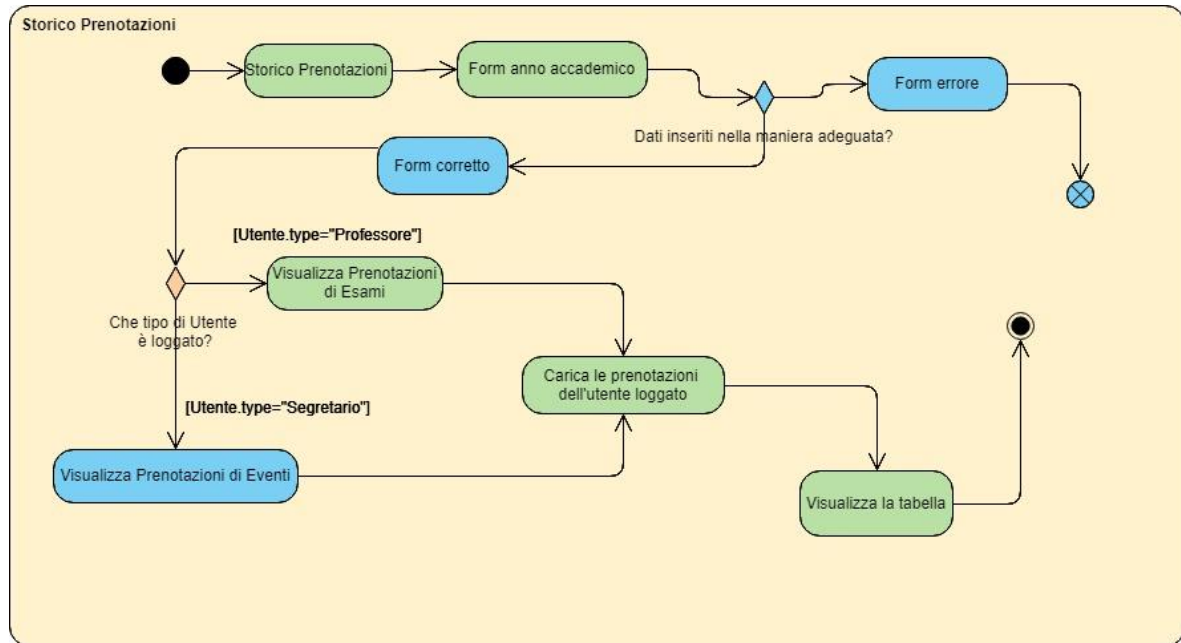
Storico Prenotazioni

Storico Prenotazioni

Form anno accademico

Form errore

Dati inseriti nella maniera adeguata?

Form corretto

[Utente.type="Professore"]

Visualizza Prenotazioni di Esami

Che tipo di Utente è loggato?

Carica le prenotazioni dell'utente loggato

[Utente.type="Segretario"]

Visualizza Prenotazioni di Eventi

Visualizza la tabella